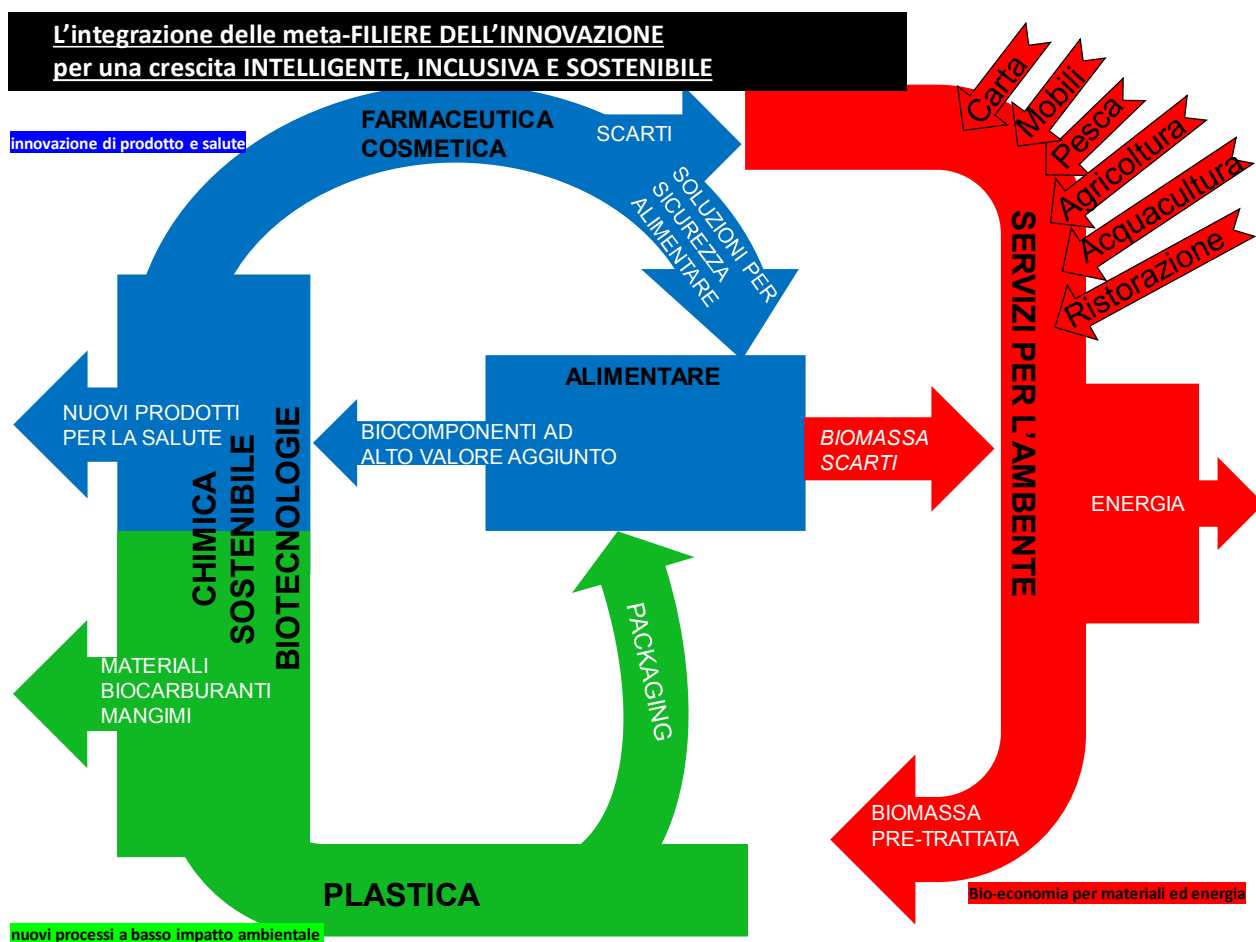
L’integrazione delle meta-FILIERE DELL’INNOVAZIONE
per una crescita INTELLIGENTE, INCLUSIVA E SOSTENIBILE

innovazione di prodotto e salute

FARMACEUTICA
COSMETICA

SCARTI

SOLUZIONI PER SICUREZZA ALIMENTARE

Carta
Mobili
Pesca
Agricoltura
Acquacultura
Ristorazione

SERVIZI PER L’AMBENTE

ALIMENTARE

NUOVI PRODOTTI PER LA SALUTE

BIOCOMPONENTI AD ALTO VALORE AGGIUNTO

BIOMASSA SCARTI

ENERGIA

CHIMICA SOSTENIBILE
BIOTECNOLOGIE

MATERIALI
BIOCARBURANTI
MANGIMI

PACKAGING

BIOMASSA PRE-TRATTATA

PLASTICA

Bio-economia per materiali ed energia

nuovi processi a basso impatto ambientale